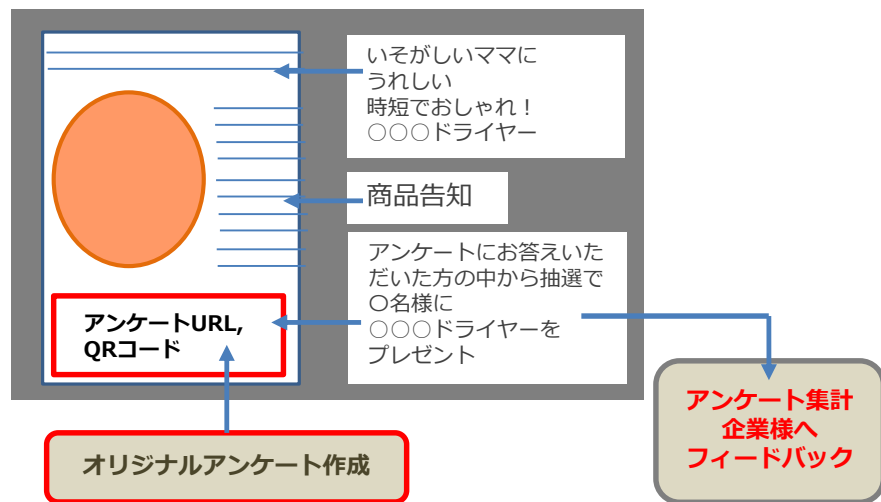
いそがしいママに
うれしい
時短でおしゃれ！
○○○ドライヤー

商品告知

アンケートにお答えいただいた方の中から抽選で
〇名様に
○○○ドライヤーを
プレゼント

アンケートURL,
QRコード

オリジナルアンケート作成

アンケート集計
企業様へ
フィードバック